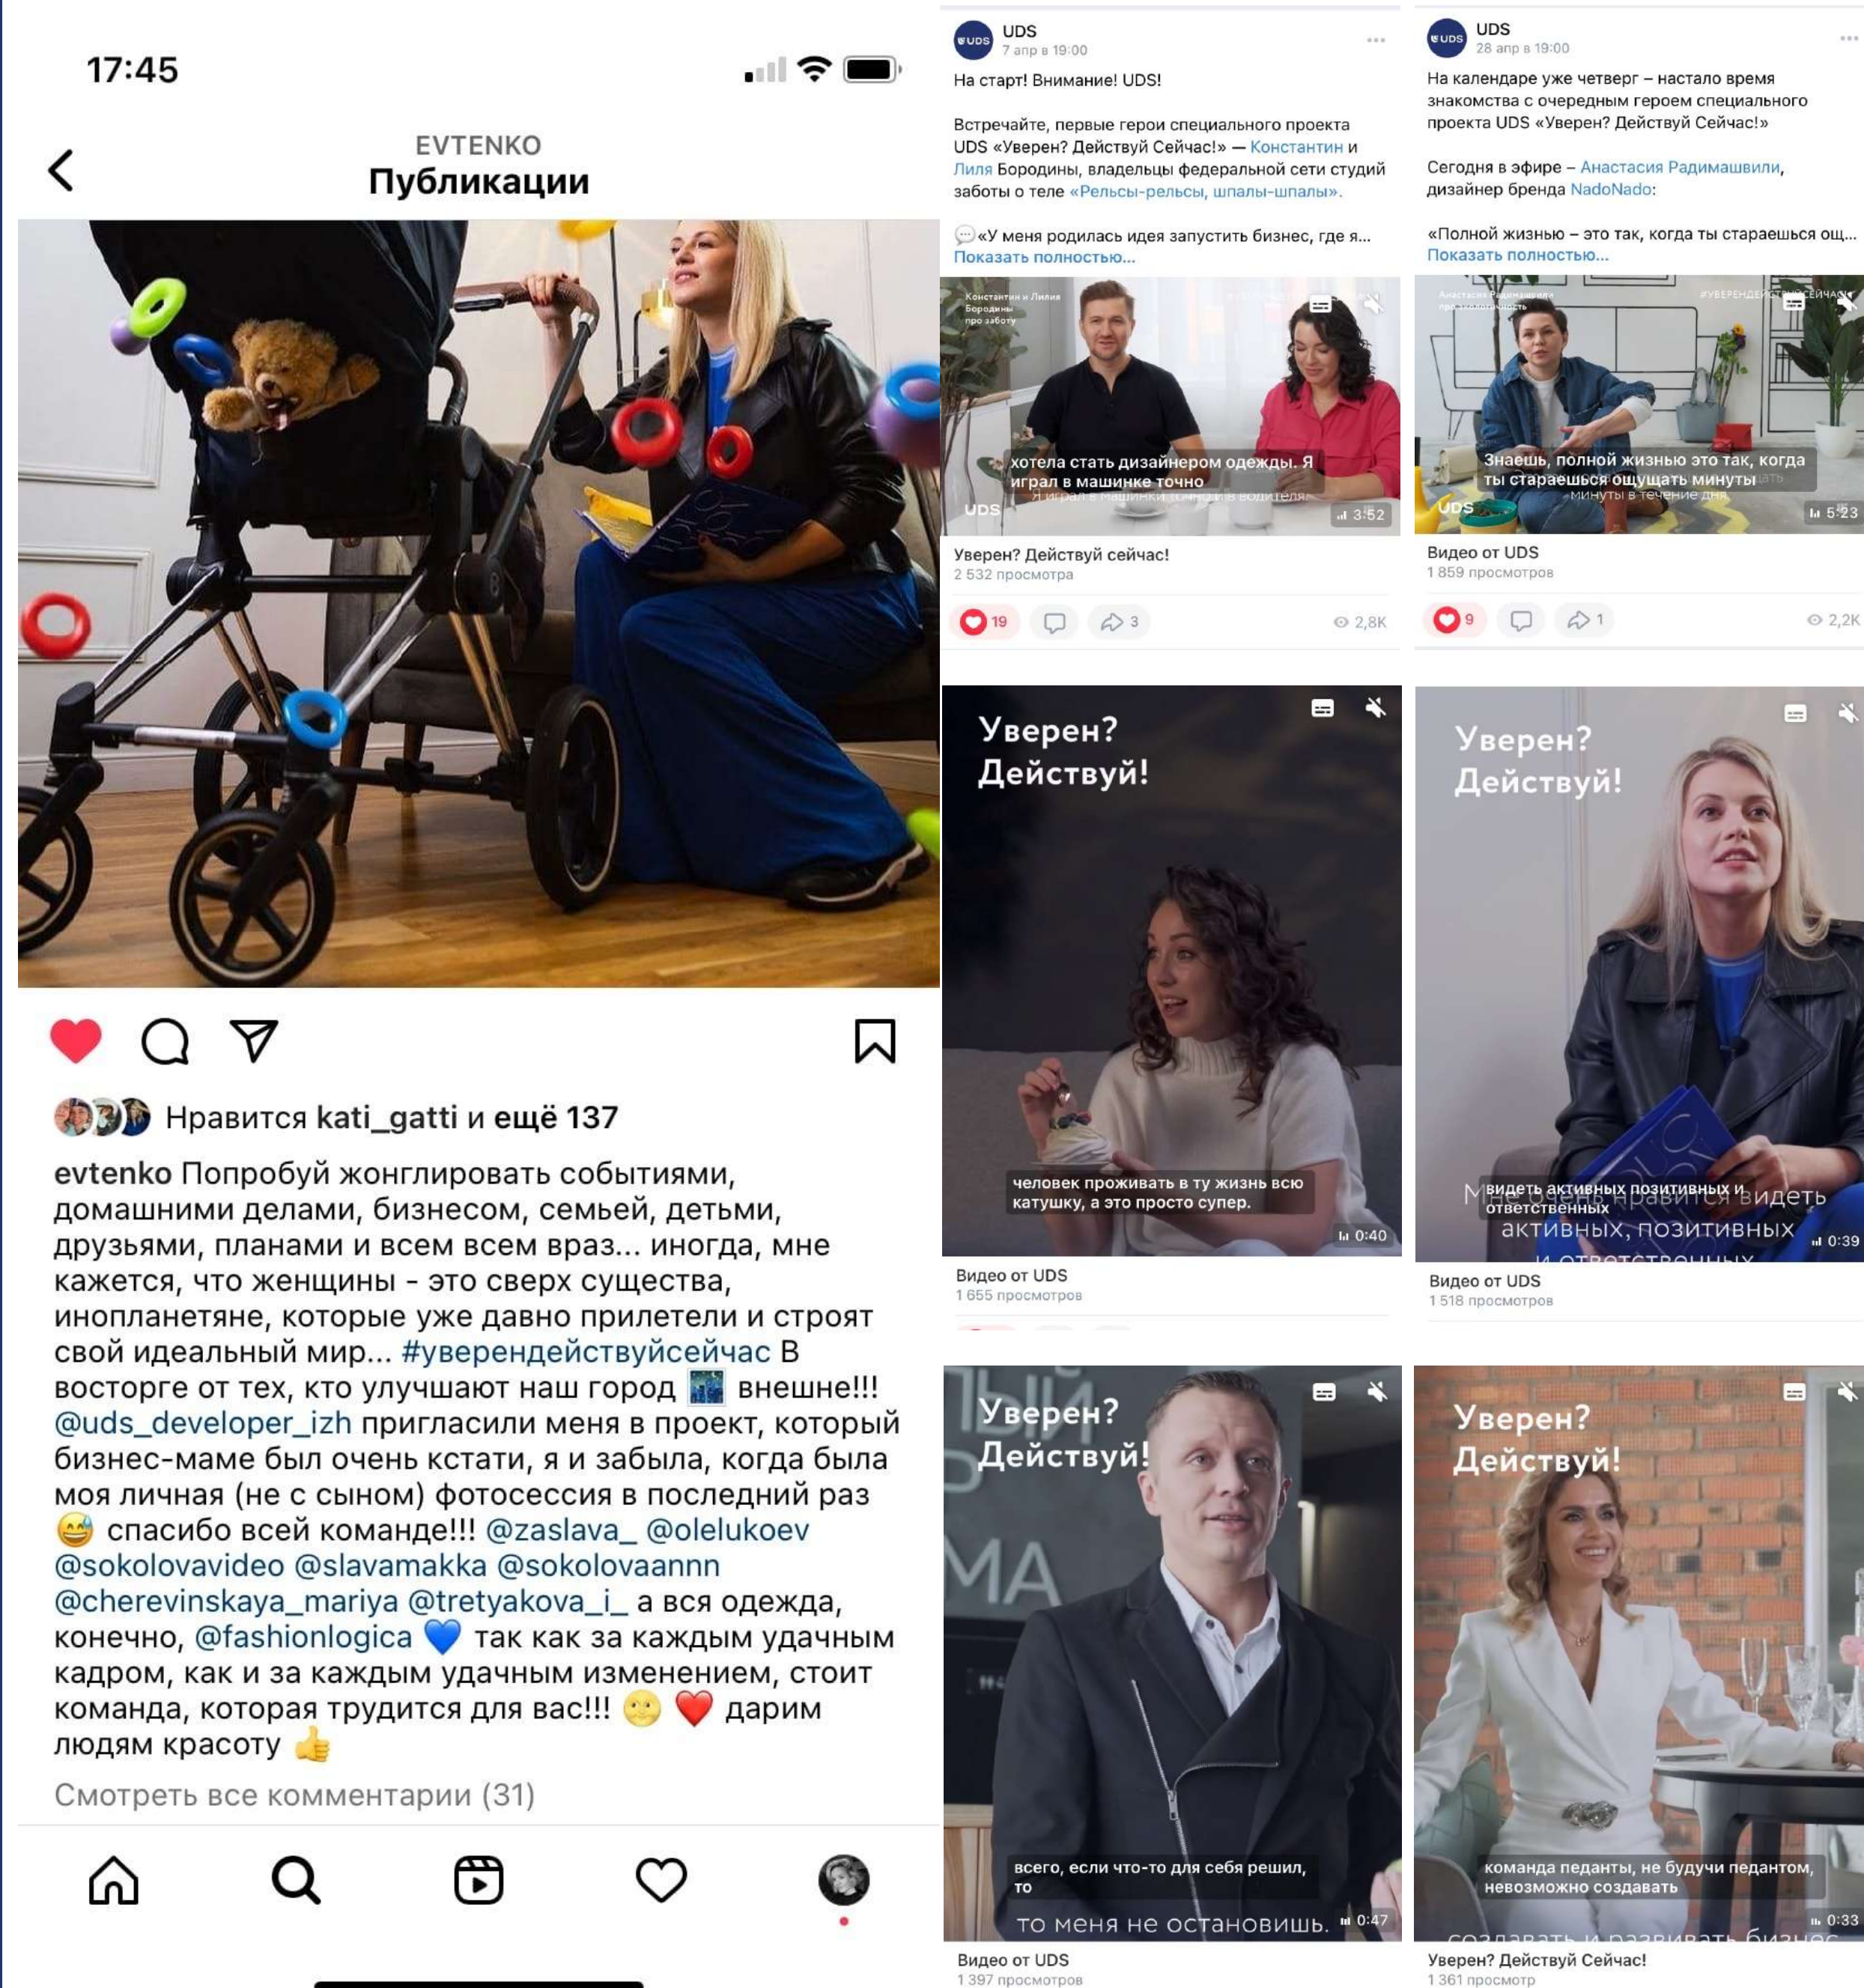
17:45

EVTENKO
Публикации

Нравится kati_gatti и ещё 137

evtenko Попробуй жонглировать событиями, домашними делами, бизнесом, семьей, детьми, друзьями, планами и всем всем враз... иногда, мне кажется, что женщины - это сверх существа, инопланетяне, которые уже давно прилетели и строят свой идеальный мир... #уверендействуйсейчас В восторге от тех, кто улучшают наш город 🌃 внешне!!! @uds_developer_izh пригласили меня в проект, который бизнес-маме был очень кстати, я и забыла, когда была моя личная (не с сыном) фотосессия в последний раз 😅 спасибо всей команде!!! @zaslava_ @olelukoev @sokolovavideo @slavamakka @sokolovaannn @cherevinskaya_mariya @tretyakova_i_ а вся одежда, конечно, @fashionlogica 💙 так как за каждым удачным кадром, как и за каждым удачным изменением, стоит команда, которая трудится для вас!!! 🌝 ❤️ дарим людям красоту 👍

Смотреть все комментарии (31)

UDS
7 апр в 19:00

На старт! Внимание! UDS!

Встречайте, первые герои специального проекта UDS «Уверен? Действуй Сейчас!» — Константин и Лиля Бородины, владельцы федеральной сети студий заботы о теле «Рельсы-рельсы, шпалы-шпалы».

💬«У меня родилась идея запустить бизнес, где я...
Показать полностью...

Константин и Лилия Бородины про заботу
хотела стать дизайнером одежды. Я играл в машинке точно
UDS
3:52

Уверен? Действуй сейчас!
2 532 просмотра

19 3 2,8K

UDS
28 апр в 19:00

На календаре уже четверг – настало время знакомства с очередным героем специального проекта UDS «Уверен? Действуй Сейчас!»

Сегодня в эфире – Анастасия Радимашвили, дизайнер бренда NadoNado:

«Полной жизнью – это так, когда ты стараешься ощ...
Показать полностью...

#УВЕРЕНДЕЙСТВУЙСЕЙЧАС
Знаешь, полной жизнью это так, когда ты стараешься ощущать минуты
UDS
5:23

Видео от UDS
1 859 просмотров

9 1 2,2K

Уверен? Действуй!
человек проживать в ту жизнь всю катушку, а это просто супер.
0:40

Видео от UDS
1 655 просмотров

Уверен? Действуй!
видеть активных позитивных и ответственных
Мне очень нравится видеть активных, позитивных
0:39

Видео от UDS
1 518 просмотров

Уверен? Действуй!
всего, если что-то для себя решил, то
то меня не остановишь.
0:47

Видео от UDS
1 397 просмотров

Уверен? Действуй!
команда педанты, не будучи педантом, невозможно создавать
0:33

Уверен? Действуй Сейчас!
1 361 просмотр